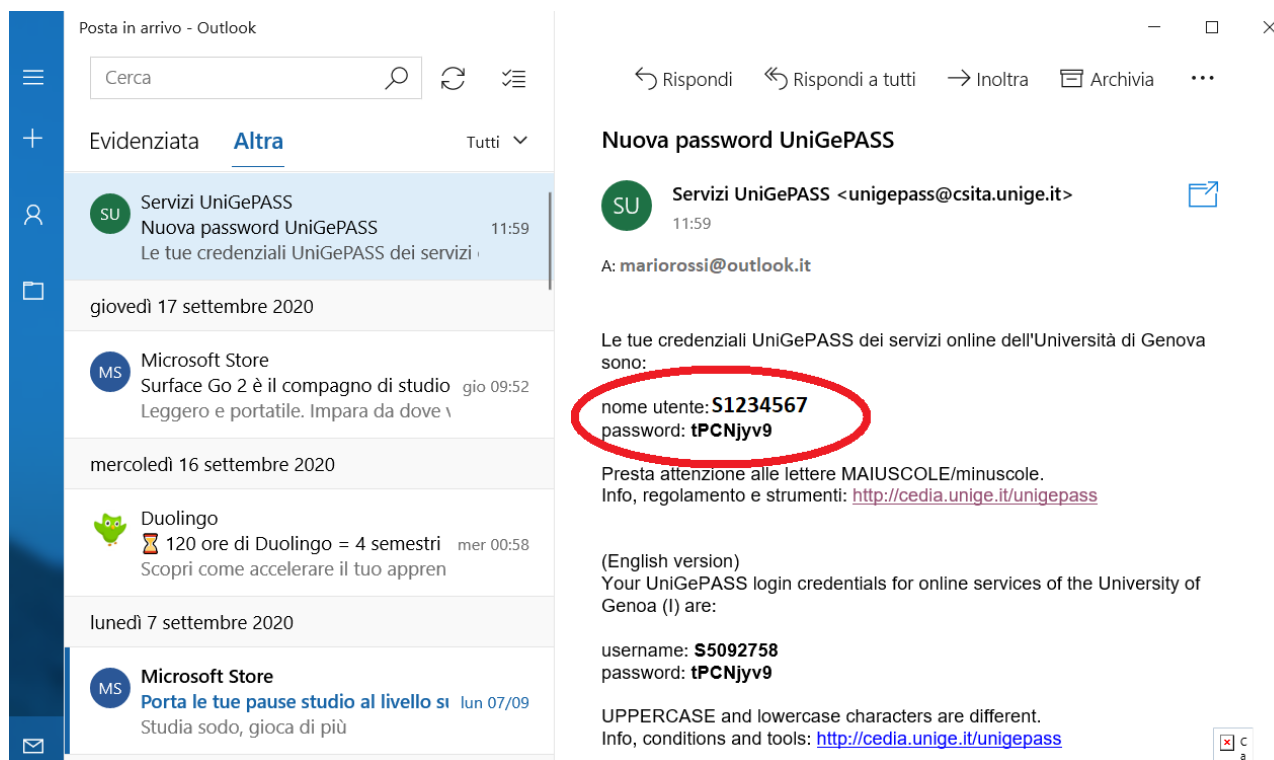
Posta in arrivo - Outlook

Cerca

Evidenziata Altra Tutti

SU Servizi UniGePASS
Nuova password UniGePASS 11:59
Le tue credenziali UniGePASS dei servizi

giovedì 17 settembre 2020

MS Microsoft Store
Surface Go 2 è il compagno di studio gio 09:52
Leggero e portatile. Impara da dove

mercoledì 16 settembre 2020

Duolingo
⏳ 120 ore di Duolingo = 4 semestri mer 00:58
Scopri come accelerare il tuo appren

lunedì 7 settembre 2020

MS Microsoft Store
Porta le tue pause studio al livello su lun 07/09
Studia sodo, gioca di più

Rispondi Rispondi a tutti Inoltra Archivia ···

Nuova password UniGePASS

SU Servizi UniGePASS <unigepass@csita.unige.it>
11:59

A: mariorossi@outlook.it

Le tue credenziali UniGePASS dei servizi online dell'Università di Genova sono:

nome utente: S1234567
password: tPCNjyv9

Presta attenzione alle lettere MAIUSCOLE/minuscole.
Info, regolamento e strumenti: http://cedia.unige.it/unigepass

(English version)
Your UniGePASS login credentials for online services of the University of Genoa (I) are:

username: S5092758
password: tPCNjyv9

UPPERCASE and lowercase characters are different.
Info, conditions and tools: http://cedia.unige.it/unigepass

c a